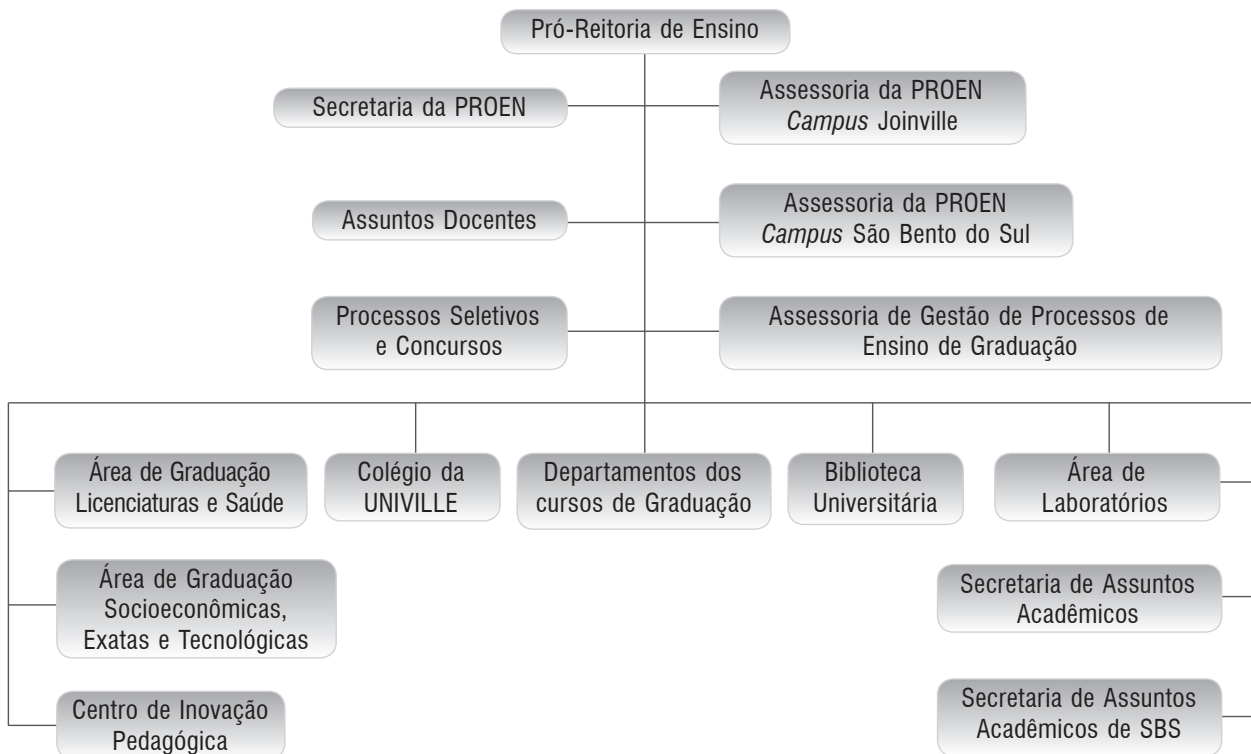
Pró-Reitoria de Ensino

Secretaria da PROEN

Assessoria da PROEN *Campus* Joinville

Assuntos Docentes

Assessoria da PROEN *Campus* São Bento do Sul

Processos Seletivos e Concursos

Assessoria de Gestão de Processos de Ensino de Graduação

Área de Graduação Licenciaturas e Saúde

Colégio da UNIVILLE

Departamentos dos cursos de Graduação

Biblioteca Universitária

Área de Laboratórios

Área de Graduação Socioeconômicas, Exatas e Tecnológicas

Secretaria de Assuntos Acadêmicos

Centro de Inovação Pedagógica

Secretaria de Assuntos Acadêmicos de SBS